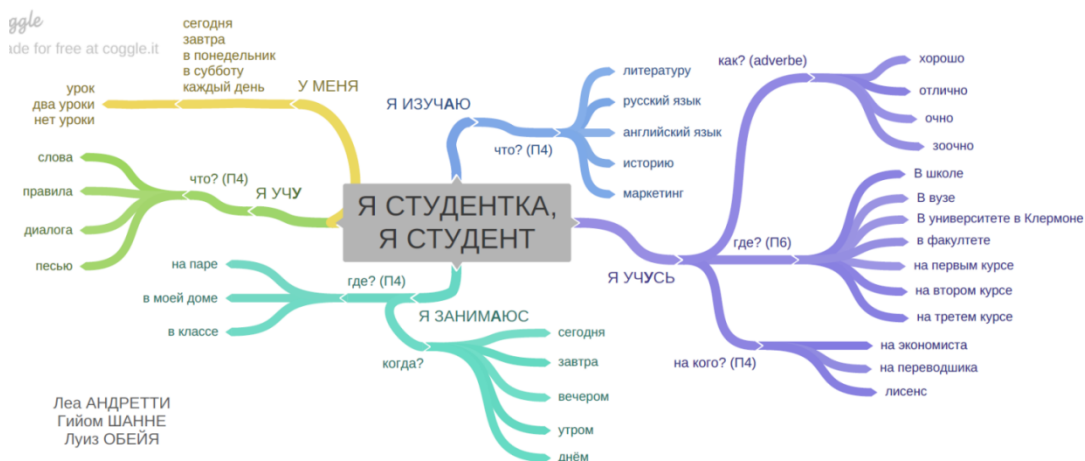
ggle
ade for free at coggle.it

Я СТУДЕНТКА, Я СТУДЕНТ

У МЕНЯ
сегодня
завтра
в понедельник
в субботу
каждый день
урок
два уроки
нет уроки

Я УЧУ
что? (П4)
слова
правила
диалога
песью

Я ИЗУЧАЮ
что? (П4)
литературу
русский язык
английский язык
историю
маркетинг

Я УЧУСЬ
как? (adverbe)
хорошо
отлично
очно
зоочно
где? (П6)
В школе
В вузе
В университете в Клермоне
в факултете
на первым курсе
на втором курсе
на третем курсе
на кого? (П4)
на экономиста
на переводшика
лисенс

Я ЗАНИМАЮС
где? (П4)
на паре
в моей доме
в классе
когда?
сегодня
завтра
вечером
утром
днём

Леа АНДРЕТТИ
Гийом ШАННЕ
Луиз ОБЕЙЯ